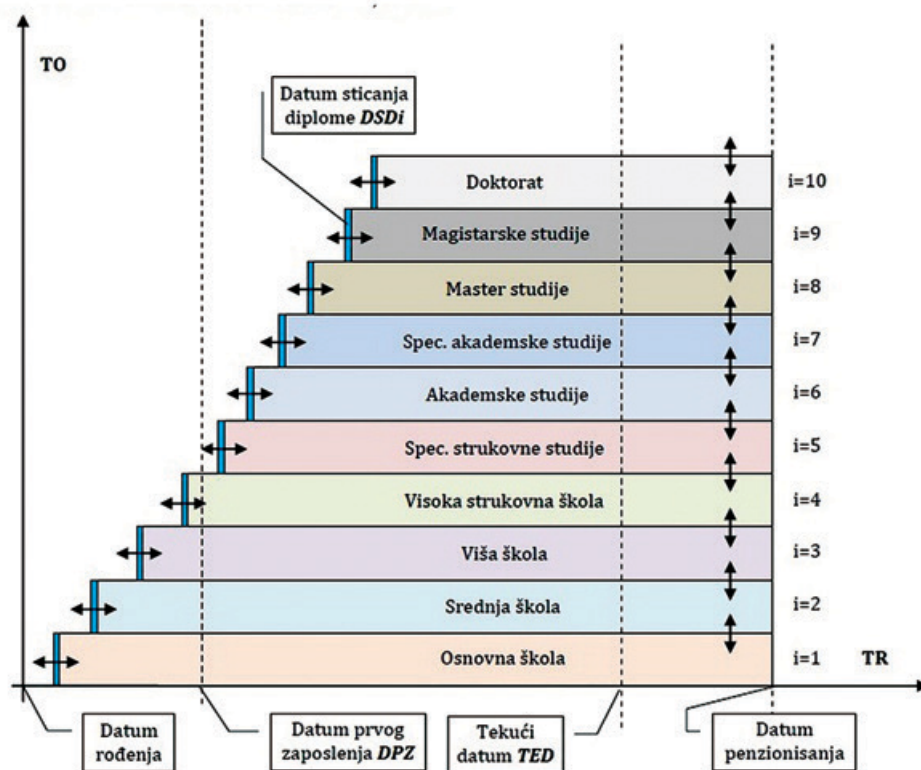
TO

Datum sticanja diplome *DSDi*

Doktorat | i=10
Magistarske studije | i=9
Master studije | i=8
Spec. akademske studije | i=7
Akademske studije | i=6
Spec. strukovne studije | i=5
Visoka strukovna škola | i=4
Viša škola | i=3
Srednja škola | i=2
Osnovna škola | i=1

TR

Datum rođenja

Datum prvog zaposlenja *DPZ*

Tekući datum *TED*

Datum penzionisanja